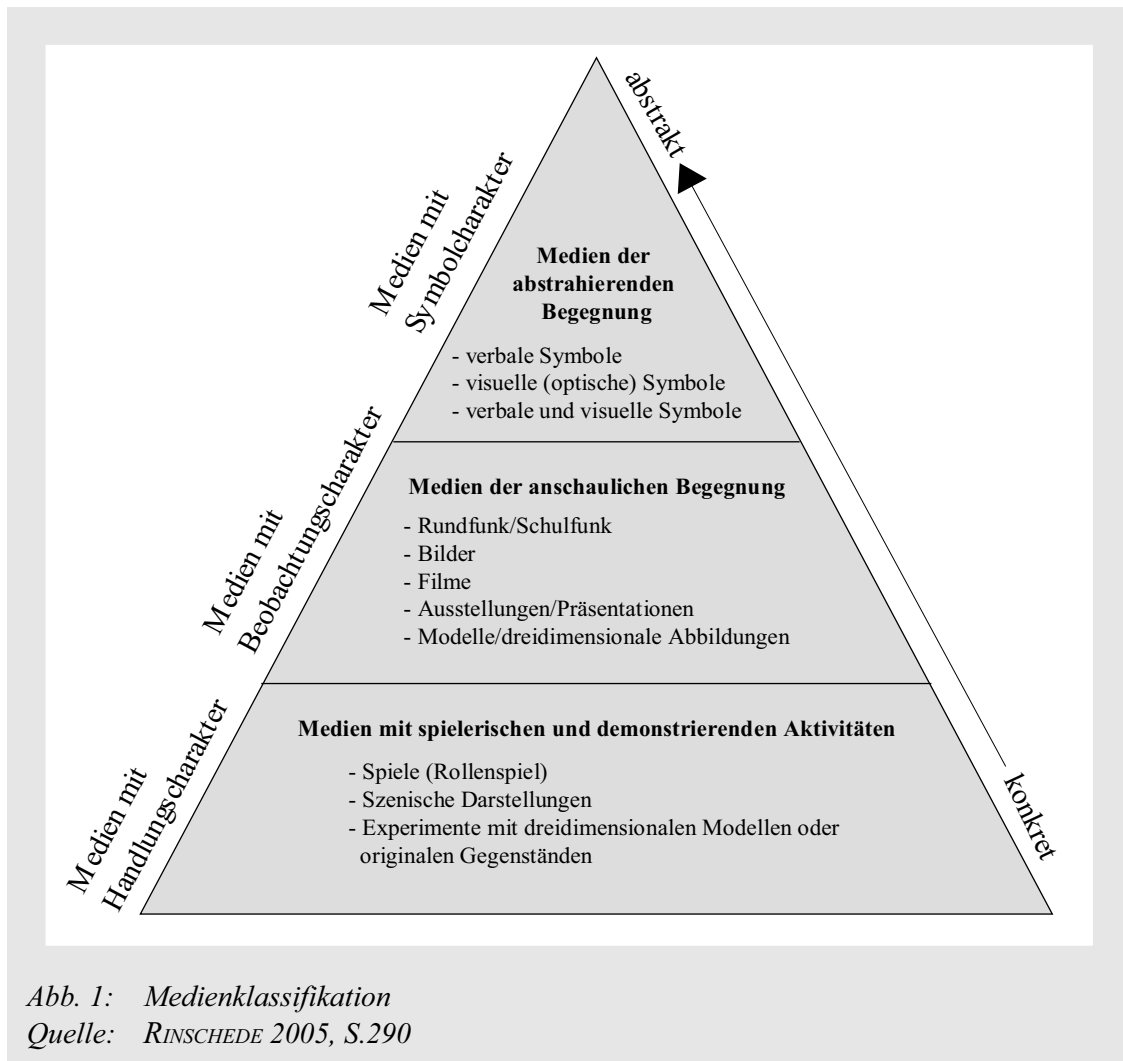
Medien mit Symbolcharakter

Medien mit Beobachtungscharakter

Medien mit Handlungscharakter

abstrakt

konkret

Medien der abstrahierenden Begegnung

- verbale Symbole
- visuelle (optische) Symbole
- verbale und visuelle Symbole

Medien der anschaulichen Begegnung

- Rundfunk/Schulfunk
- Bilder
- Filme
- Ausstellungen/Präsentationen
- Modelle/dreidimensionale Abbildungen

Medien mit spielerischen und demonstrierenden Aktivitäten

- Spiele (Rollenspiel)
- Szenische Darstellungen
- Experimente mit dreidimensionalen Modellen oder originalen Gegenständen

Abb. 1: Medienklassifikation
Quelle: RINSCHEDE 2005, S.290